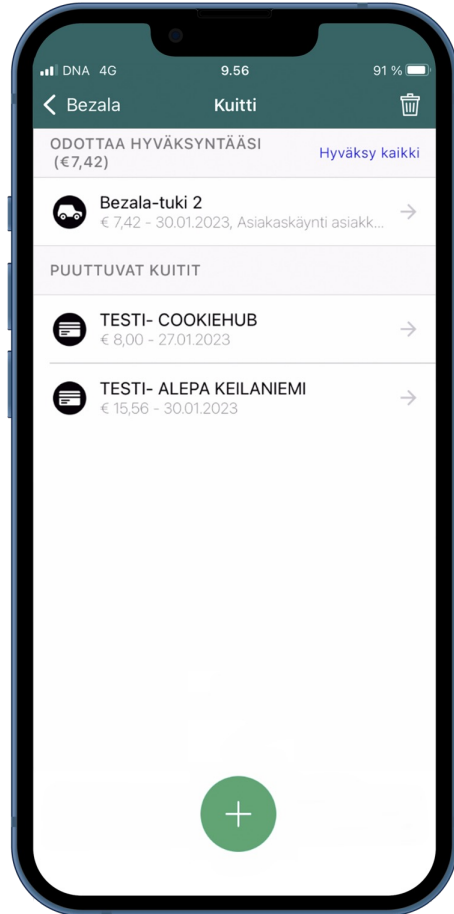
DNA 4G
9.56
91 %

Bezala
Kuitti

ODOTTAA HYVÄKSYNTÄÄSI (€7,42)
Hyväksy kaikki

Bezala-tuki 2
€ 7,42 - 30.01.2023, Asiakaskäynti asiakk...

PUUTTUVAT KUITIT

TESTI- COOKIEHUB
€ 8,00 - 27.01.2023

TESTI- ALEPA KEILANIEMI
€ 15,56 - 30.01.2023

+